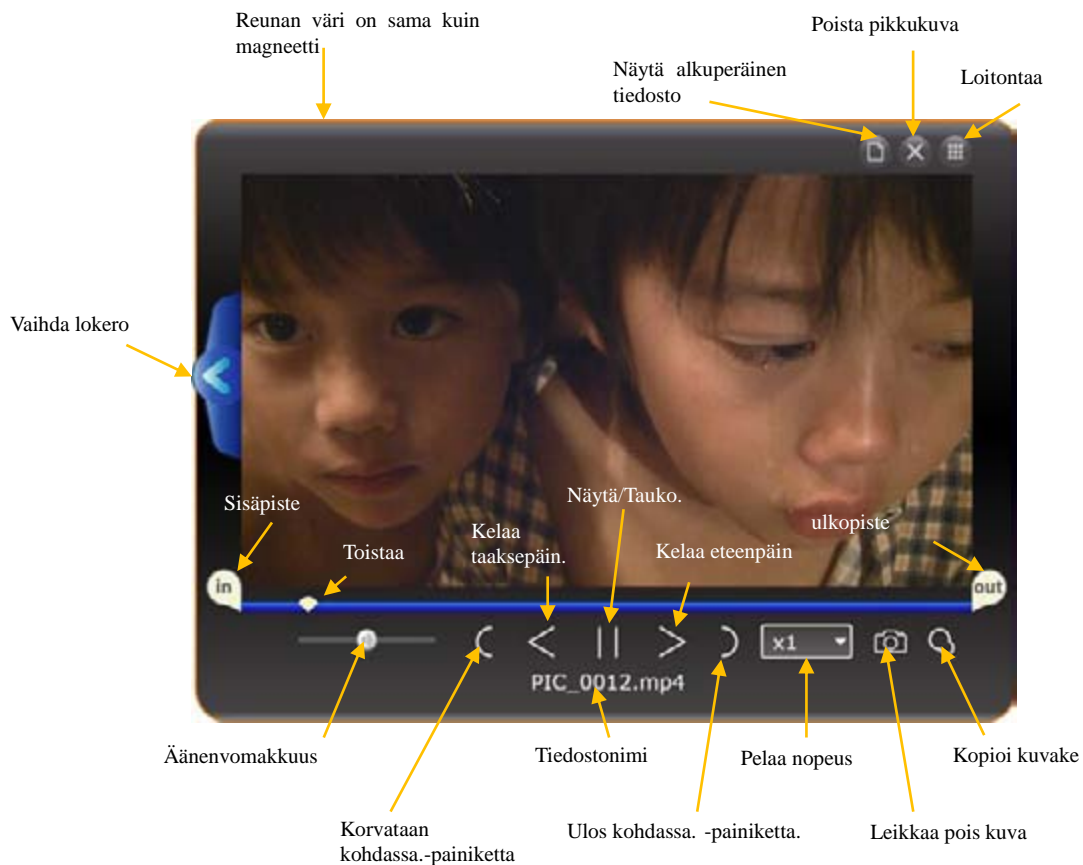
Reunan väri on sama kuin magneetti

Poista pikkukuva

Näytä alkuperäinen tiedosto

Loitontaa

Vaihda lokero

Sisäpiste

Toistaa

Kelaa taaksepäin.

Näytä/Tauko.

Kelaa eteenpäin

ulkopiste

in

out

x1

PIC_0012.mp4

Äänenvomakkuus

Tiedostonimi

Pelaa nopeus

Kopioi kuvake

Korvataan kohdassa.-painiketta

Ulos kohdassa. -painiketta.

Leikkaa pois kuva